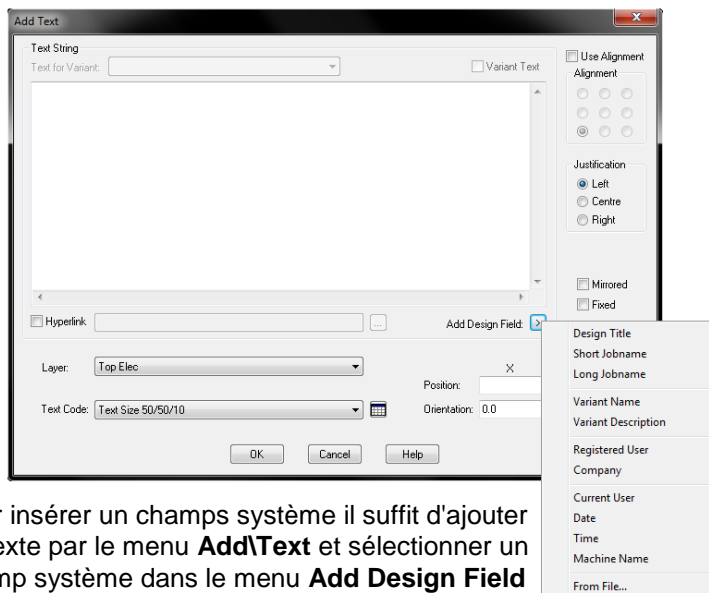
Add Text

Text String

Text for Variant:

Variant Text

Use Alignment

Alignment

Justification

Left

Centre

Right

Mirrored

Fixed

Hyperlink

...

Add Design Field:

Design Title

Short Jobname

Long Jobname

Variant Name

Variant Description

Registered User

Company

Current User

Date

Time

Machine Name

From File...

Layer: Top Elec

X

Position:

Text Code: Text Size 50/50/10

Orientation: 0.0

OK

Cancel

Help

r insérer un champs système il suffit d'ajouter exte par le menu **Add\Text** et sélectionner un mp système dans le menu **Add Design Field**